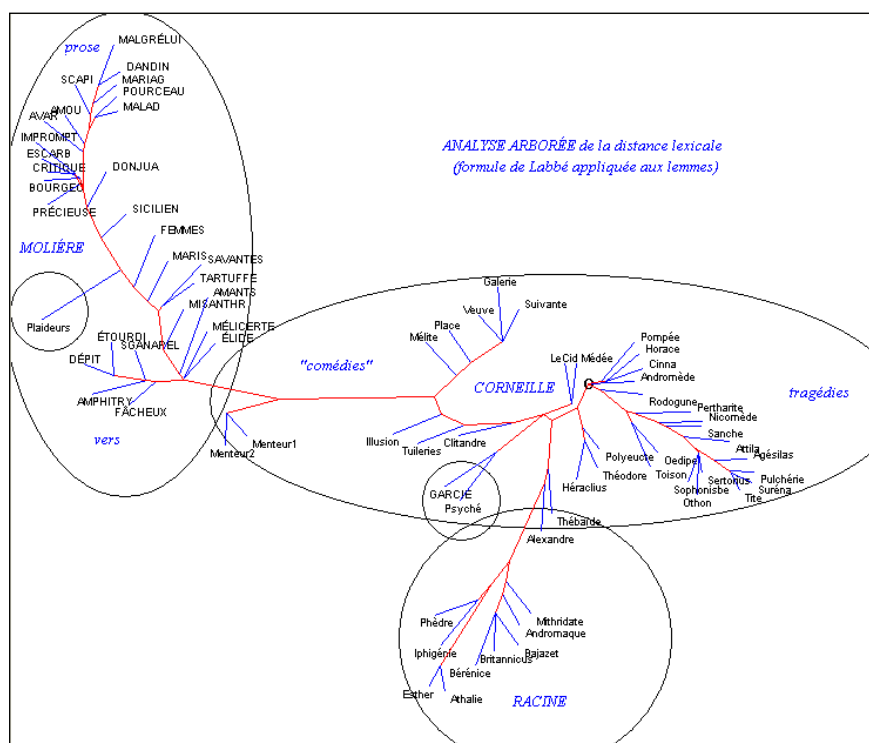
prose
MALGRÉLUI
SCAPI
DANDIN
MARIAG
POURCEAU
AMOU
MALAD
AVAR
IMPROMPT
ESCARB
CRITIQUE
DONJUA
BOURGEO
PRÉCIEUSE
SICILIEN
FEMMES
MOLIÈRE
MARIS
SAVANTES
TARTUFFE
AMANTS
MISANTHR
Plaideurs
ÉTOURDI
SGANAREL
MÉLICERTE
ÉLIDE
DÉPIT
AMPHITRY
FÂCHEUX
vers
Menteur1
Menteur2

ANALYSE ARBORÉE de la distance lexicale
(formule de Labbé appliquée aux lemmes)

Galerie
Veuve
Suivante
Place
Mélite
"comédies"
CORNEILLE
LeCid
Médée
Pompée
Horace
Cinna
Andromède
Rodogune
Pertharite
Nicomède
tragédies
Sanche
Attila
Agésilas
Pulchérie
Suréna
Tite
Sertorius
Oedipe
Toison
Sophonisbe
Othon
Polyeucte
Théodore
Héraclius
Illusion
Tuileries
Clitandre
GARCIE
Psyché
Thébaïde
Alexandre
Phèdre
Mithridate
Andromaque
Iphigénie
Britannicus
Bajazet
Bérénice
Esther
Athalie
RACINE